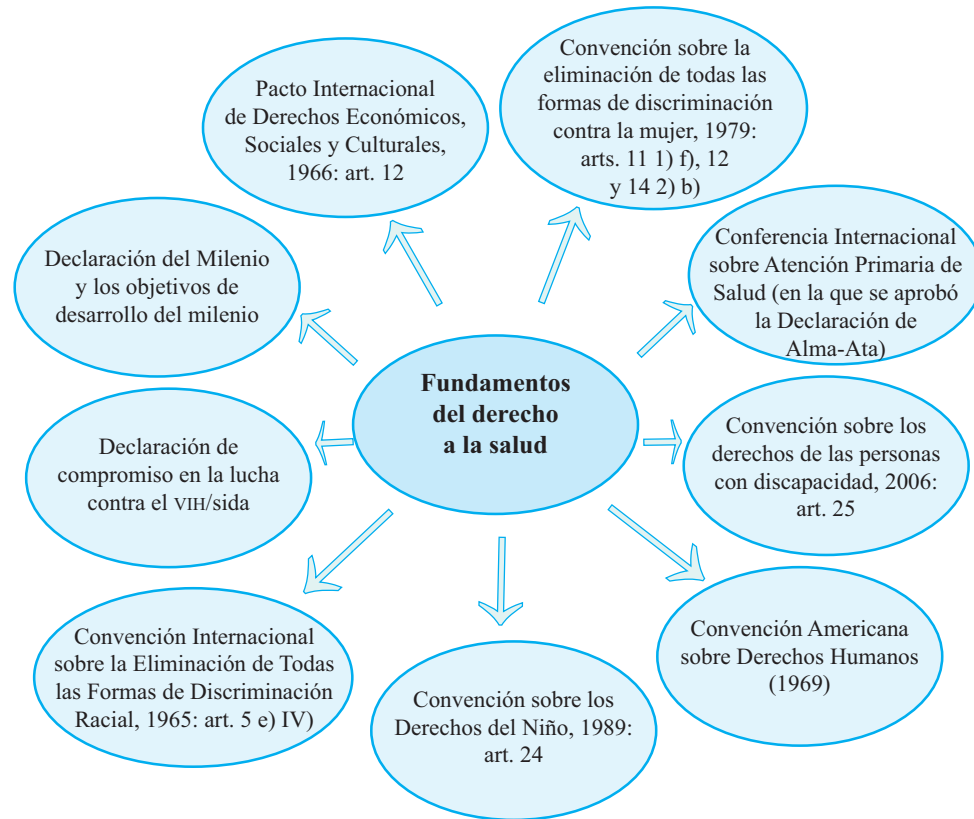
Fundamentos del derecho a la salud

Pacto Internacional de Derechos Económicos, Sociales y Culturales, 1966: art. 12

Convención sobre la eliminación de todas las formas de discriminación contra la mujer, 1979: arts. 11 1) f), 12 y 14 2) b)

Declaración del Milenio y los objetivos de desarrollo del milenio

Conferencia Internacional sobre Atención Primaria de Salud (en la que se aprobó la Declaración de Alma-Ata)

Declaración de compromiso en la lucha contra el VIH/sida

Convención sobre los derechos de las personas con discapacidad, 2006: art. 25

Convención Internacional sobre la Eliminación de Todas las Formas de Discriminación Racial, 1965: art. 5 e) IV)

Convención sobre los Derechos del Niño, 1989: art. 24

Convención Americana sobre Derechos Humanos (1969)